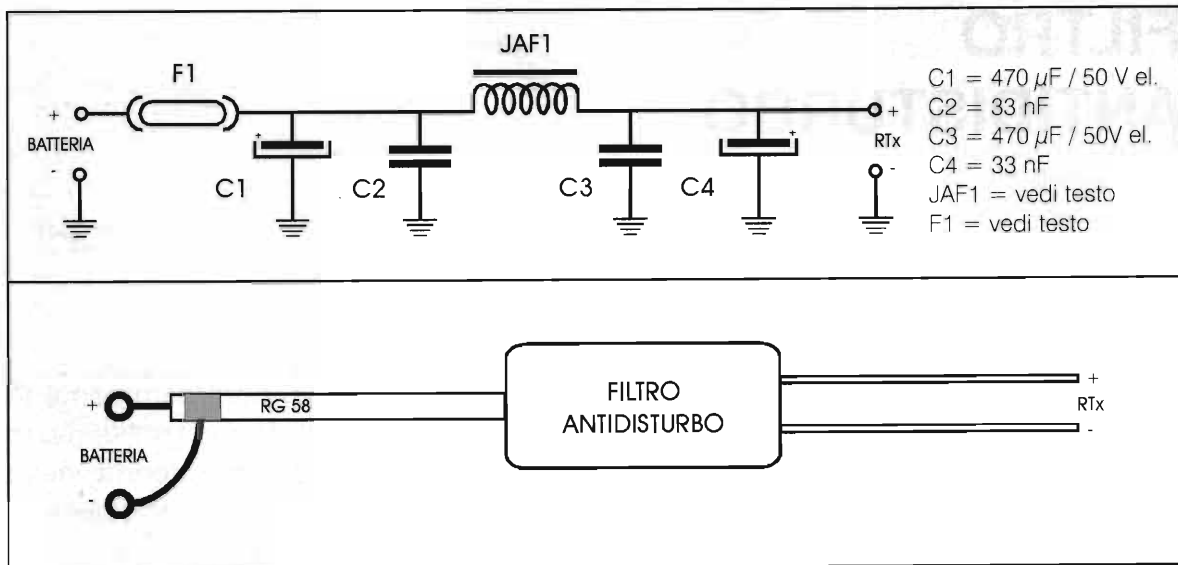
F1

JAF1

+

BATTERIA

-

+

C1

C2

C3

C4

+

RTx

-

C1 = 470 $\mu$F / 50 V el.
C2 = 33 nF
C3 = 470 $\mu$F / 50V el.
C4 = 33 nF
JAF1 = vedi testo
F1 = vedi testo

+

BATTERIA

-

RG 58

FILTRO
ANTIDISTURBO

+

RTx

-